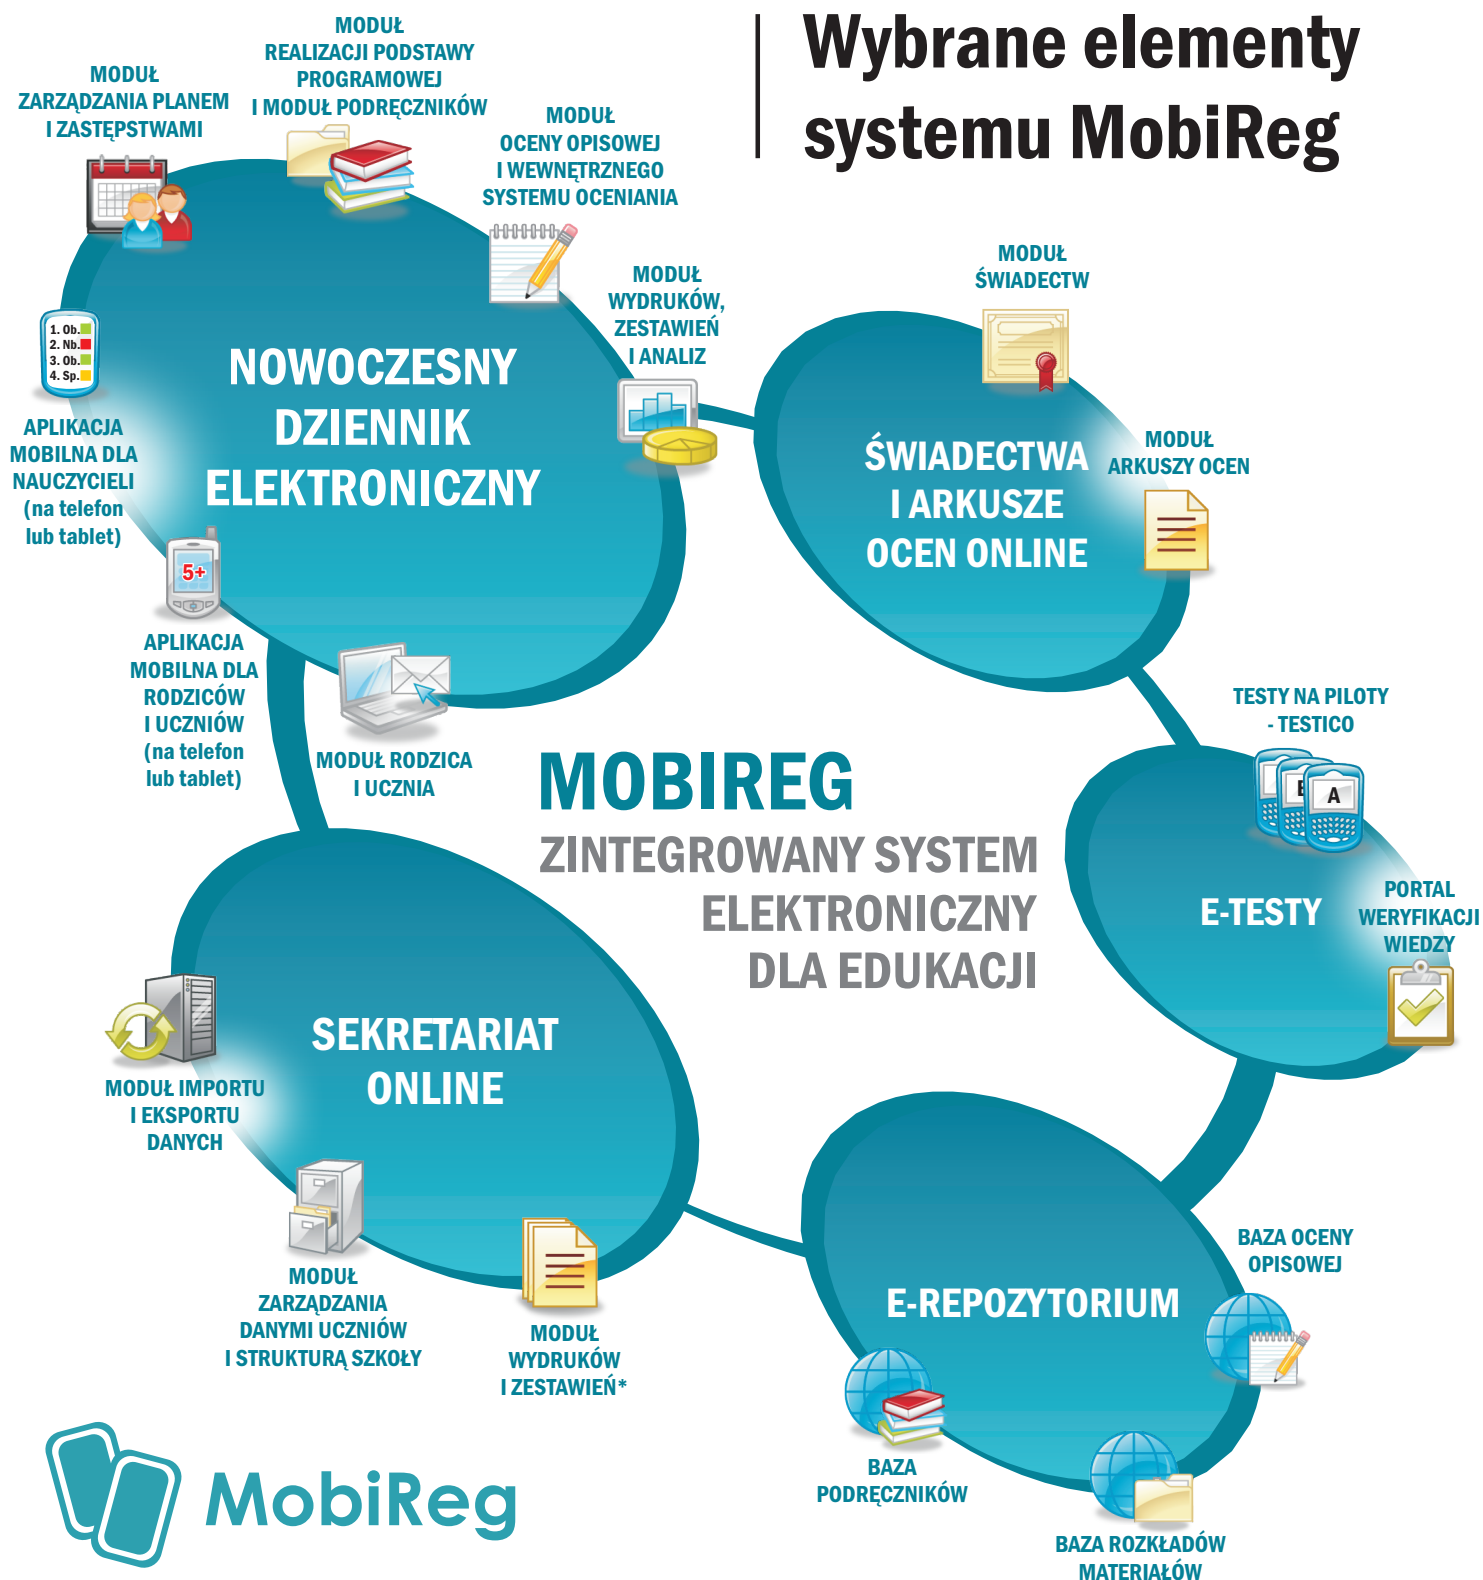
Wybrane elementy systemu MobiReg

MODUŁ ZARZĄDZANIA PLANEM I ZASTĘPSTWAMI

MODUŁ REALIZACJI PODSTAWY PROGRAMOWEJ I MODUŁ PODRĘCZNIKÓW

MODUŁ OCENY OPISOWEJ I WEWNĘTRZNEGO SYSTEMU OCENIANIA

MODUŁ WYDRUKÓW, ZESTAWIEŃ I ANALIZ

1. Ob.
2. Nb.
3. Ob.
4. Sp.

APLIKACJA MOBILNA DLA NAUCZYCIELI (na telefon lub tablet)

NOWOCZESNY DZIENNIK ELEKTRONICZNY

5+

APLIKACJA MOBILNA DLA RODZICÓW I UCZNIÓW (na telefon lub tablet)

MODUŁ RODZICA I UCZNIA

MODUŁ ŚWIADECTW

ŚWIADECTWA I ARKUSZE OCEN ONLINE

MODUŁ ARKUSZY OCEN

TESTY NA PILOTY - TESTICO

E-TESTY

PORTAL WERYFIKACJI WIEDZY

MOBIREG
ZINTEGROWANY SYSTEM ELEKTRONICZNY DLA EDUKACJI

SEKRETARIAT ONLINE

MODUŁ IMPORTU I EKSPORTU DANYCH

MODUŁ ZARZĄDZANIA DANYMI UCZNIÓW I STRUKTURĄ SZKOŁY

MODUŁ WYDRUKÓW I ZESTAWIEŃ*

E-REPOZYTORIUM

BAZA OCENY OPISOWEJ

BAZA PODRĘCZNIKÓW

BAZA ROZKŁADÓW MATERIAŁÓW

MobiReg